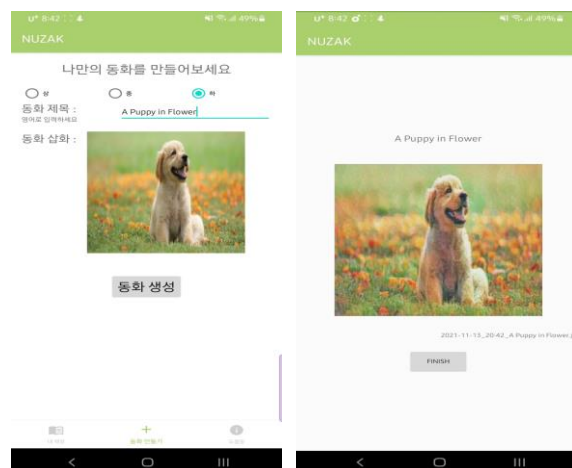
U⁺ 8:42
49%
NUZAK
나만의 동화를 만들어보세요
상
중
하
동화 제목 :
영어로 입력하세요
A Puppy in Flower
동화 삽화 :
동화 생성
내 책장
동화 만들기
도움말

U⁺ 8:42
49%
NUZAK
A Puppy in Flower
2021-11-13_20:42_A Puppy in Flower.j
FINISH